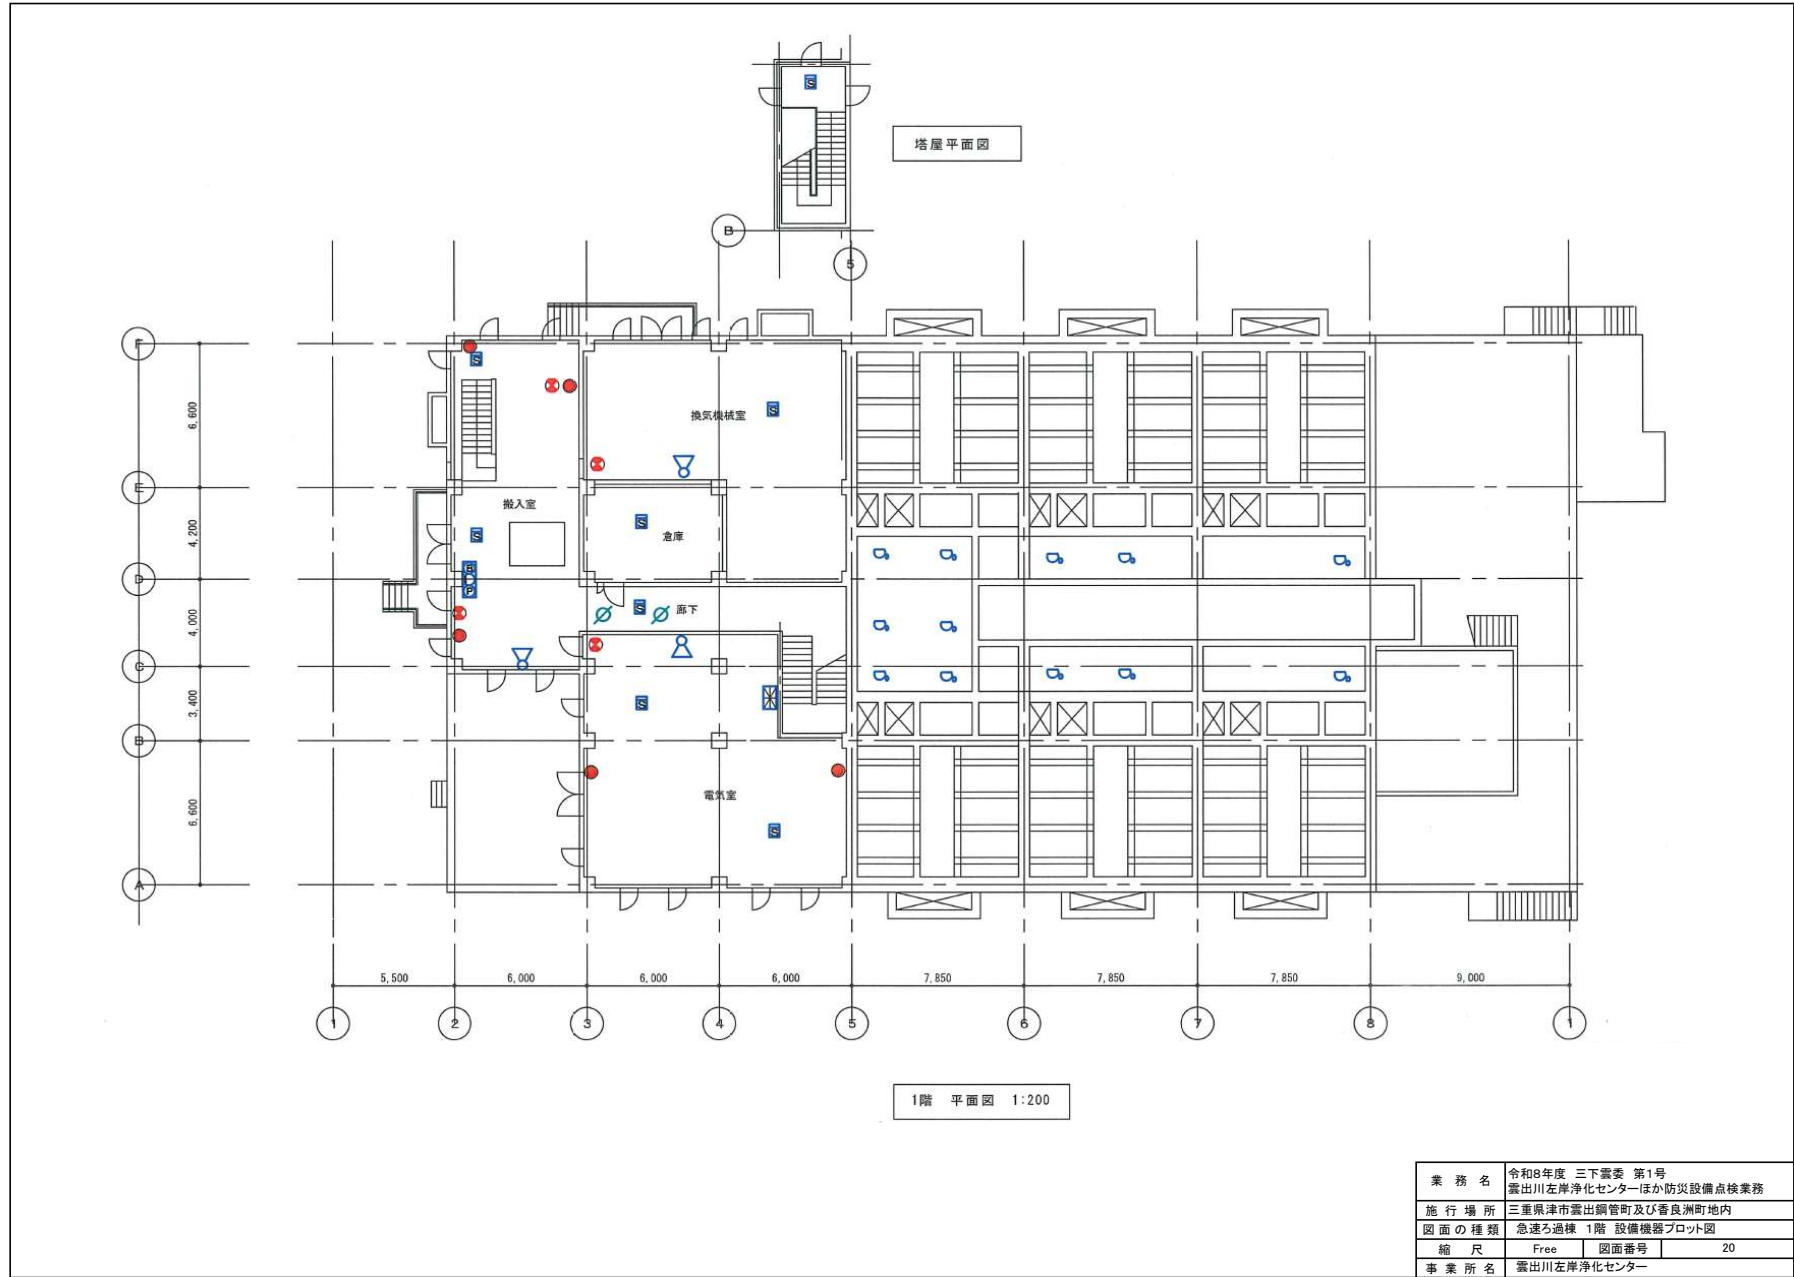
S

塔屋平面図

B

5

F

E

D

C

B

A

6,600

4,200

4,000

3,400

6,600

S

換気機械室

S

搬入室

S

S

倉庫

B

P

S

廊下

S

電気室

S

5,500

6,000

6,000

6,000

7,850

7,850

7,850

9,000

1

2

3

4

5

6

7

8

1

1階 平面図 1:200

| 業務名 | 令和8年度 三下雲委 第1号 雲出川左岸浄化センターほか防災設備点検業務 | | |
|---|---|---|---|
| 施行場所 | 三重県津市雲出鋼管町及び香良洲町地内 | | |
| 図面の種類 | 急速ろ過棟 1階 設備機器プロット図 | | |
| 縮尺 | Free | 図面番号 | 20 |
| 事業所名 | 雲出川左岸浄化センター | | |